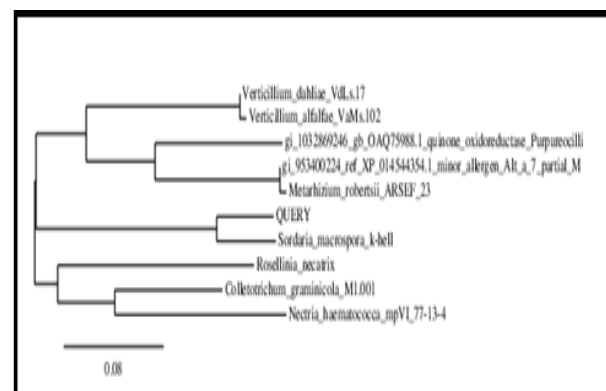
Verticillium_dahliae_VdLs.17
Verticillium_alfalfae_VaMs.102
gi_1032869246_gb_OAQ75988.1_quinone_oxidoreductase_Purpureocilli
gi_953400224_ref_XP_014544354.1_minor_allergen_Alt_a_7_partial_M
Metarhizium_robertsii_ARSEF_23
QUERY
Sordaria_macrospora_k-hell
Rosellinia_necatrix
Colletotrichum_graminicola_M1.001
Nectria_haematococca_mpVI_77-13-4
0.08